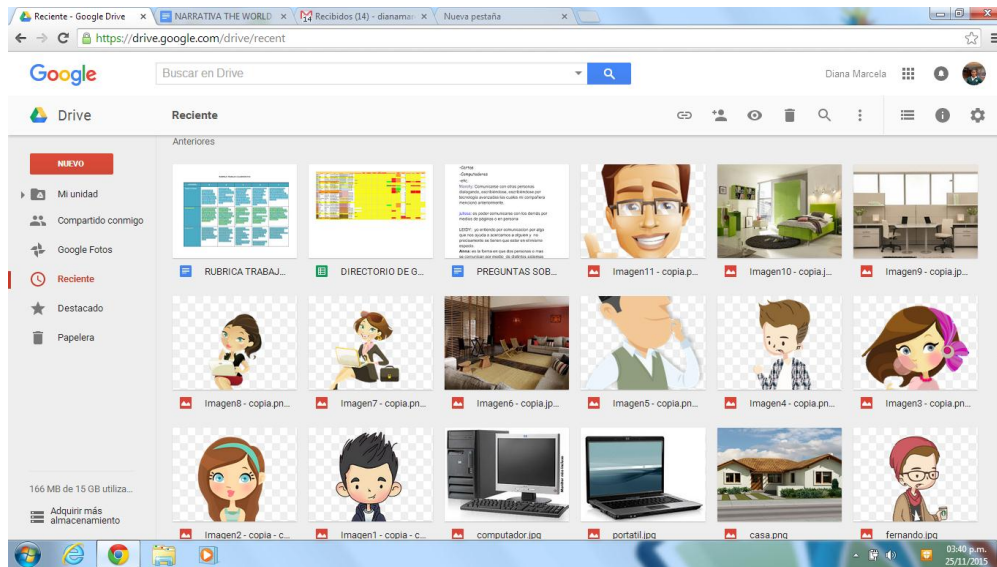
Reciente - Google Drive
NARRATIVA THE WORLD
Recibidos (14) - dianamar
Nueva pestaña

https://drive.google.com/drive/recent

Google
Buscar en Drive
Diana Marcela

Drive
Reciente

NUEVO
Mi unidad
Compartido conmigo
Google Fotos
Reciente
Destacado
Papelera

166 MB de 15 GB utiliza...
Adquirir más almacenamiento

Anteriores

RUBRICA TRABAJ...
DIRECTORIO DE G...
PREGUNTAS SOB...
Imagen11 - copia.p...
Imagen10 - copia.j...
Imagen9 - copia.jp...
Imagen8 - copia.pn...
Imagen7 - copia.pn...
Imagen6 - copia.jp...
Imagen5 - copia.pn...
Imagen4 - copia.pn...
Imagen3 - copia.pn...
Imagen2 - copia - c...
Imagen1 - copia - c...
computador.jpg
portatil.jpg
casa.png
fernando.jpg

03:40 p.m.
25/11/2015